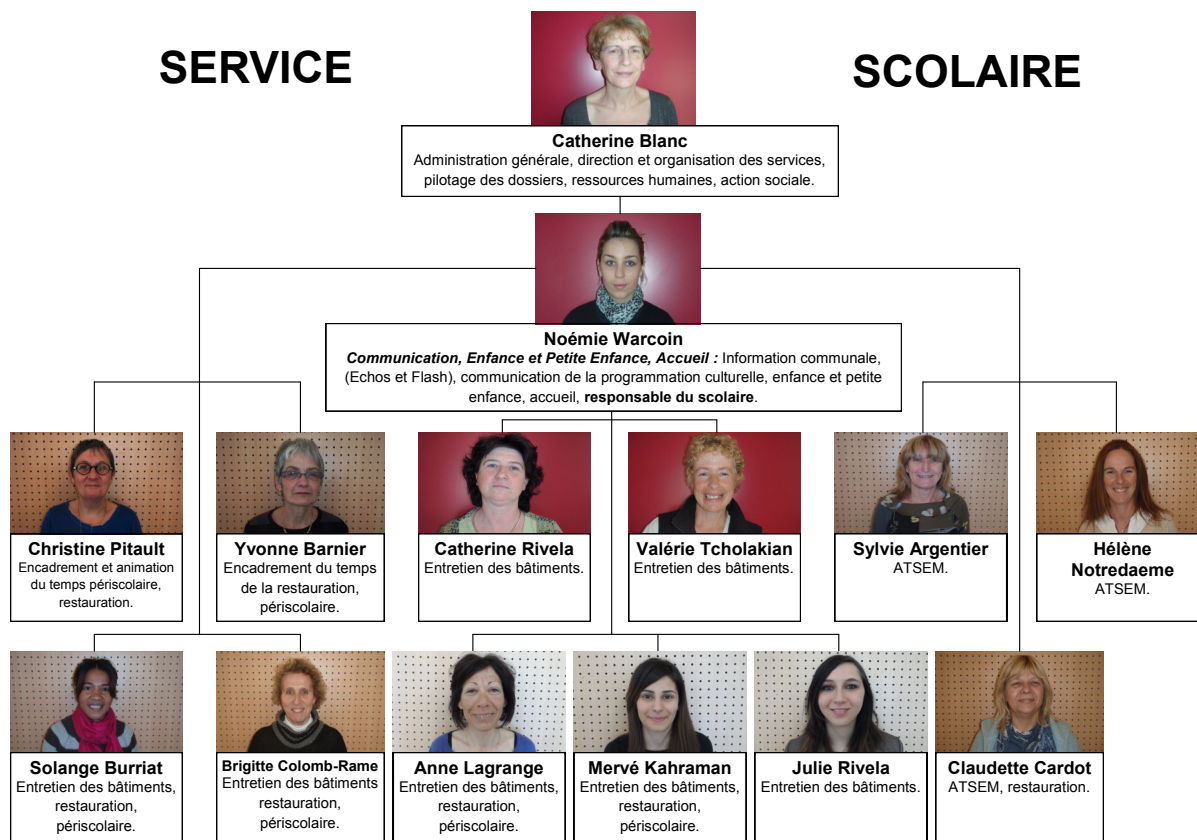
SERVICE

SCOLAIRE

Catherine Blanc
Administration générale, direction et organisation des services, pilotage des dossiers, ressources humaines, action sociale.

Noémie Warcoin
*Communication, Enfance et Petite Enfance, Accueil :* Information communale, (Echos et Flash), communication de la programmation culturelle, enfance et petite enfance, accueil, **responsable du scolaire**.

Christine Pitault
Encadrement et animation du temps périscolaire, restauration.

Yvonne Barnier
Encadrement du temps de la restauration, périscolaire.

Catherine Rivela
Entretien des bâtiments.

Valérie Tcholakian
Entretien des bâtiments.

Sylvie Argentier
ATSEM.

Hélène Notredaeme
ATSEM.

Solange Burriat
Entretien des bâtiments, restauration, périscolaire.

Brigitte Colomb-Rame
Entretien des bâtiments restauration, périscolaire.

Anne Lagrange
Entretien des bâtiments, restauration, périscolaire.

Mervé Kahraman
Entretien des bâtiments, restauration, périscolaire.

Julie Rivela
Entretien des bâtiments.

Claudette Cardot
ATSEM, restauration.